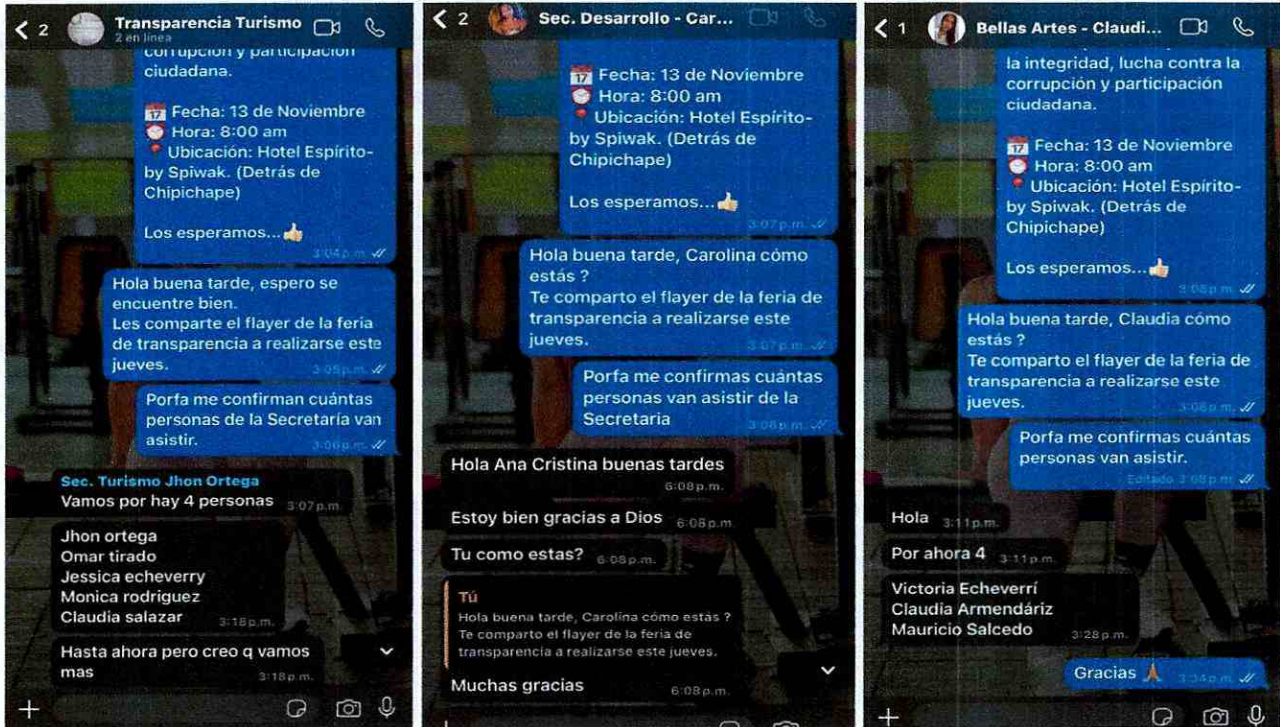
< 2 Transparencia Turismo
2 en línea

corrupción y participación ciudadana.

📅 Fecha: 13 de Noviembre
⏰ Hora: 8:00 am
📍 Ubicación: Hotel Espírito- by Spiwak. (Detrás de Chipichape)

Los esperamos...👍 3:04 p.m.

Hola buena tarde, espero se encuentre bien.
Les comparte el flayer de la feria de transparencia a realizarse este jueves. 3:05 p.m.

Porfa me confirman cuántas personas de la Secretaría van asistir. 3:06 p.m.

Sec. Turismo Jhon Ortega
Vamos por hay 4 personas 3:07 p.m.

Jhon ortega
Omar tirado
Jessica echeverry
Monica rodriguez
Claudia salazar 3:18 p.m.

Hasta ahora pero creo q vamos mas 3:18 p.m.

+

< 2 Sec. Desarrollo - Car...

📅 Fecha: 13 de Noviembre
⏰ Hora: 8:00 am
📍 Ubicación: Hotel Espírito- by Spiwak. (Detrás de Chipichape)

Los esperamos...👍 3:07 p.m.

Hola buena tarde, Carolina cómo estás ?
Te comparto el flayer de la feria de transparencia a realizarse este jueves. 3:07 p.m.

Porfa me confirmas cuántas personas van asistir de la Secretaria 3:08 p.m.

Hola Ana Cristina buenas tardes 6:08 p.m.

Estoy bien gracias a Dios 6:08 p.m.

Tu como estas? 6:08 p.m.

Tú
Hola buena tarde, Carolina cómo estás ?
Te comparto el flayer de la feria de transparencia a realizarse este jueves.

Muchas gracias 6:08 p.m.

< 1 Bellas Artes - Claudi...

la integridad, lucha contra la corrupción y participación ciudadana.

📅 Fecha: 13 de Noviembre
⏰ Hora: 8:00 am
📍 Ubicación: Hotel Espírito- by Spiwak. (Detrás de Chipichape)

Los esperamos...👍 3:08 p.m.

Hola buena tarde, Claudia cómo estás ?
Te comparto el flayer de la feria de transparencia a realizarse este jueves. 3:08 p.m.

Porfa me confirmas cuántas personas van asistir.
Editado 3:08 p.m.

Hola 3:11 p.m.

Por ahora 4 3:11 p.m.

Victoria Echeverrí
Claudia Armendáriz
Mauricio Salcedo 3:28 p.m.

Gracias 🙏 3:34 p.m.

+